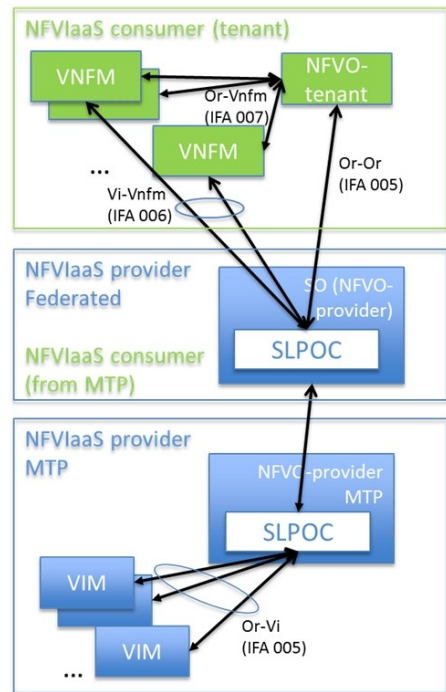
NFVIaaS consumer (tenant)

VNFM

NFVO-tenant

Or-Vnfm (IFA 007)

VNFM

...

Vi-Vnfm (IFA 006)

Or-Or (IFA 005)

NFVIaaS provider Federated

NFVIaaS consumer (from MTP)

SO (NFVO-provider)

SLPOC

NFVIaaS provider MTP

NFVO-provider MTP

SLPOC

VIM

VIM

...

Or-Vi (IFA 005)